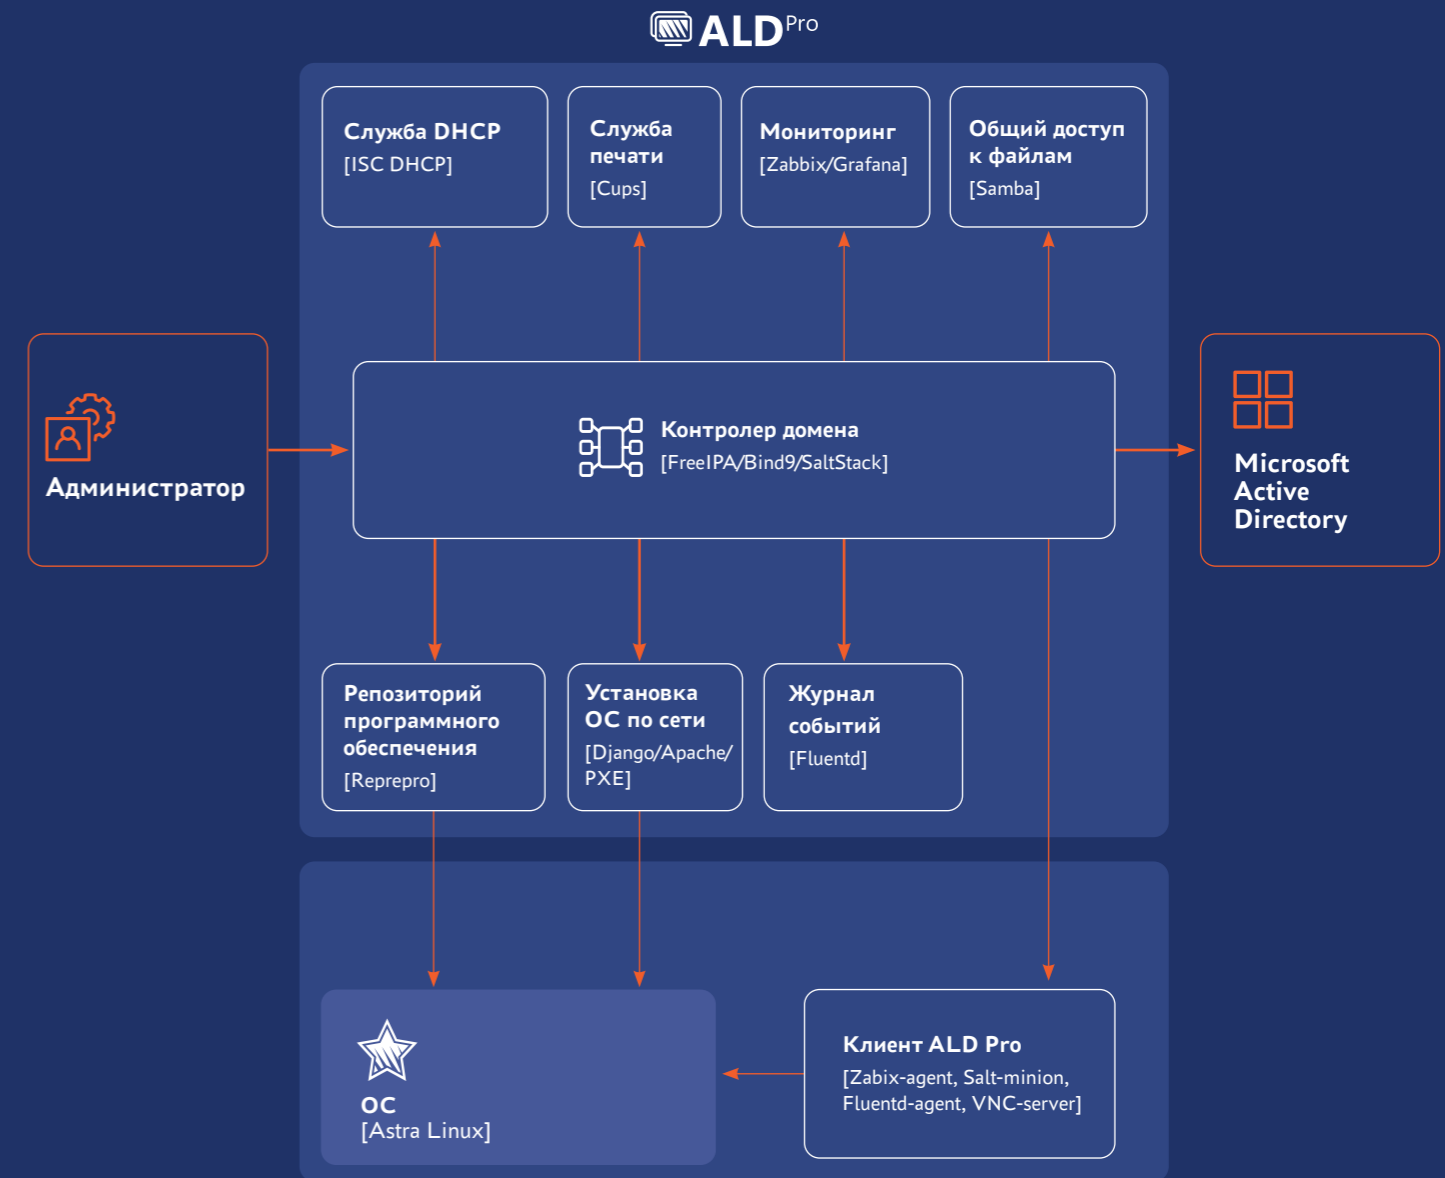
ALD Pro

Служба DHCP
[ISC DHCP]

Служба печати
[Cups]

Мониторинг
[Zabbix/Grafana]

Общий доступ к файлам
[Samba]

Администратор

Контролер домена
[FreeIPA/Bind9/SaltStack]

Microsoft Active Directory

Репозиторий программного обеспечения
[Reprepro]

Установка ОС по сети
[Django/Apache/PXE]

Журнал событий
[Fluentd]

ОС
[Astra Linux]

Клиент ALD Pro
[Zabix-agent, Salt-minion, Fluentd-agent, VNC-server]